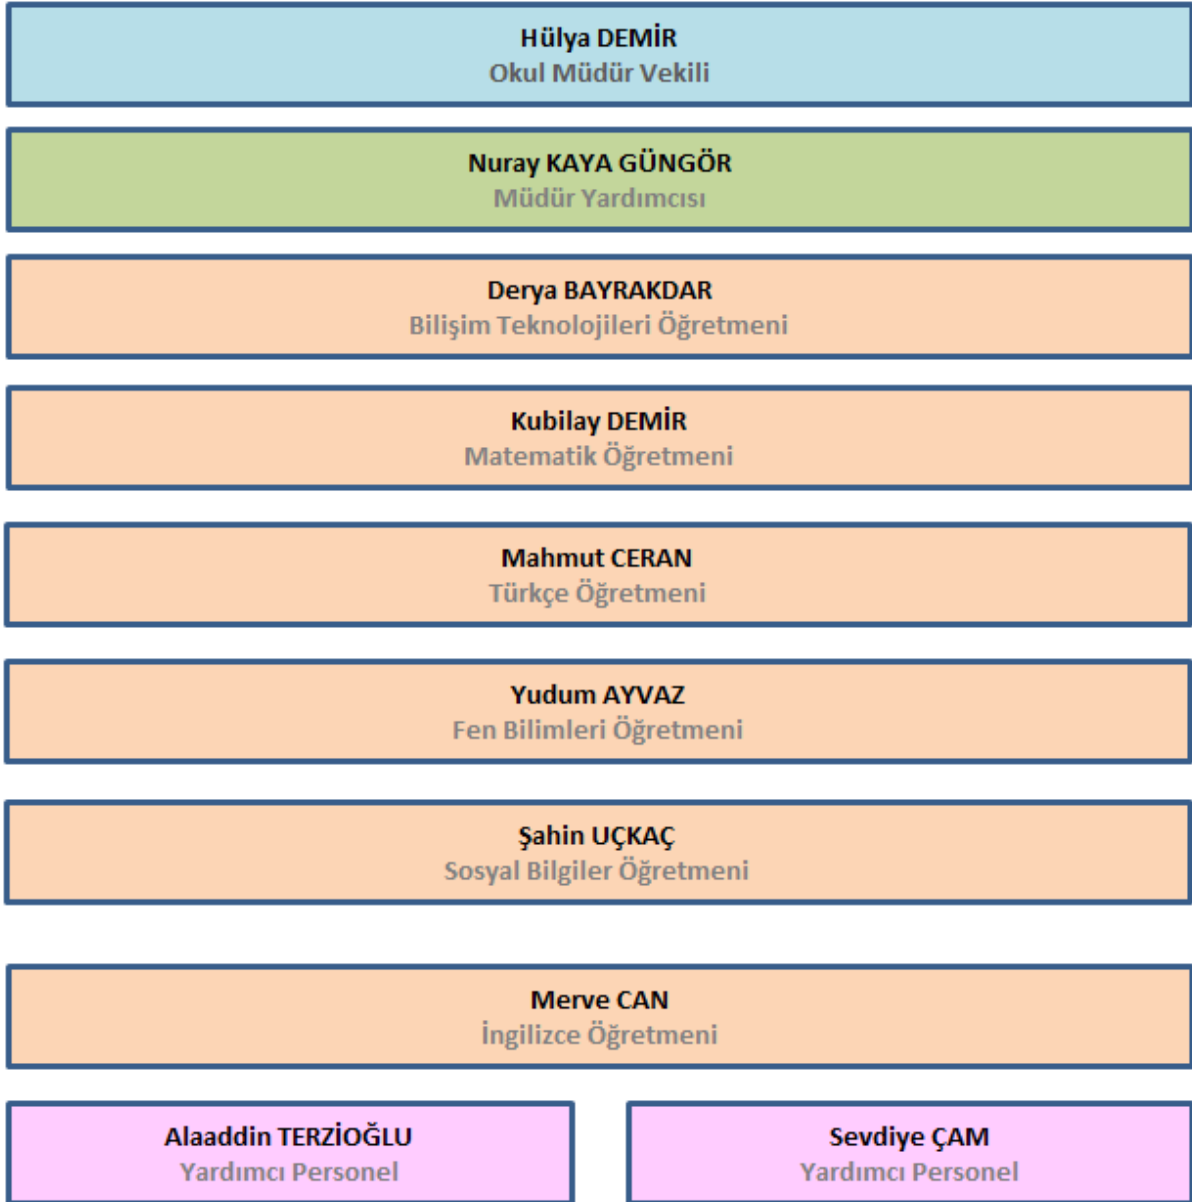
Hülya DEMİR
Okul Müdür Vekili

Nuray KAYA GÜNGÖR
Müdür Yardımcısı

Derya BAYRAKDAR
Bilişim Teknolojileri Öğretmeni

Kubilay DEMİR
Matematik Öğretmeni

Mahmut CERAN
Türkçe Öğretmeni

Yudum AYVAZ
Fen Bilimleri Öğretmeni

Şahin UÇKAÇ
Sosyal Bilgiler Öğretmeni

Merve CAN
İngilizce Öğretmeni

Alaaddin TERZİOĞLU
Yardımcı Personel

Sevdiye ÇAM
Yardımcı Personel